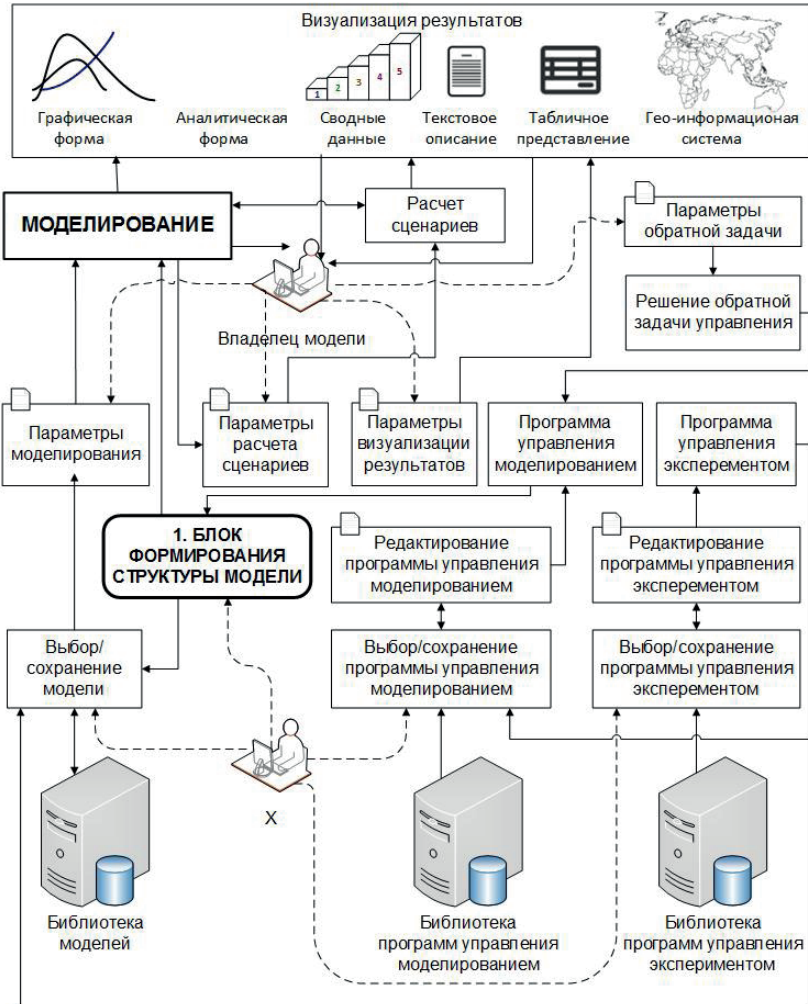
Визуализация результатов

1 2 3 4 5

Графическая форма

Аналитическая форма

Сводные данные

Текстовое описание

Табличное представление

Гео-информационая система

МОДЕЛИРОВАНИЕ

Расчет сценариев

Параметры обратной задачи

Решение обратной задачи управления

Владелец модели

Параметры моделирования

Параметры расчета сценариев

Параметры визуализации результатов

Программа управления моделированием

Программа управления эксперементом

1. БЛОК ФОРМИРОВАНИЯ СТРУКТУРЫ МОДЕЛИ

Редактирование программы управления моделированием

Редактирование программы управления эксперементом

Выбор/ сохранение модели

Выбор/сохранение программы управления моделированием

Выбор/сохранение программы управления эксперементом

X

Библиотека моделей

Библиотека программ управления моделированием

Библиотека программ управления экспериментом